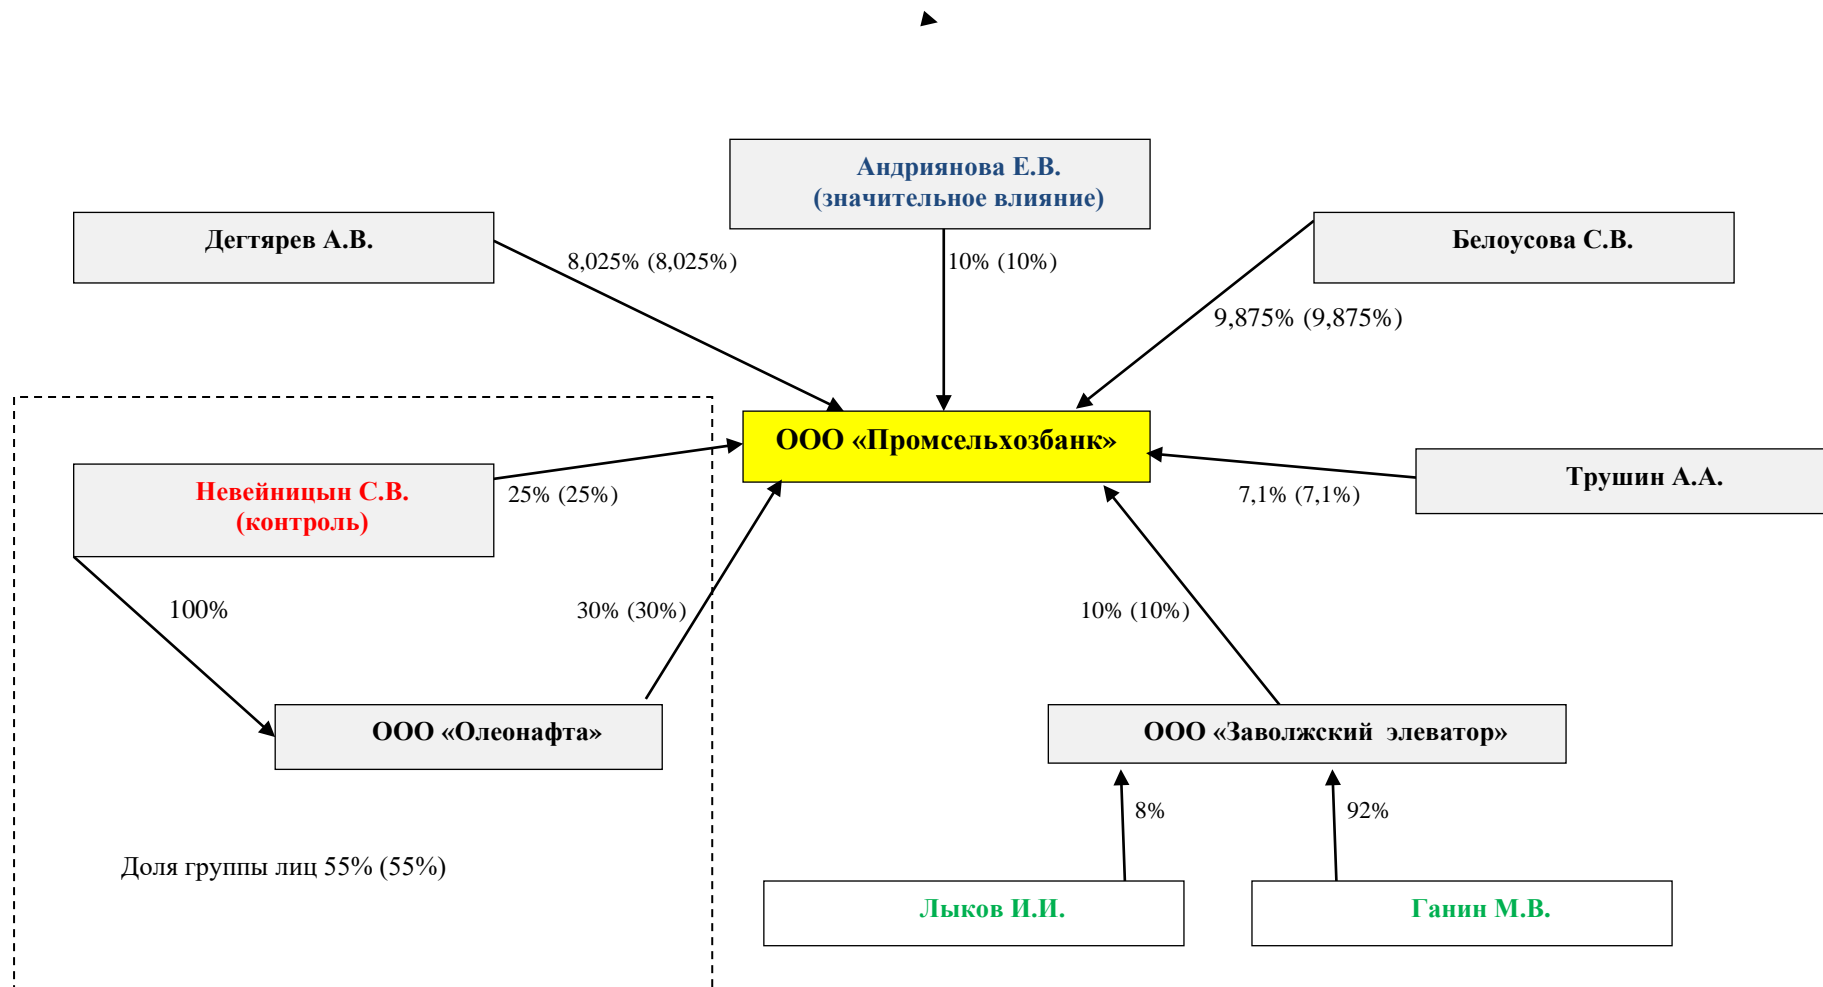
Андриянова Е.В.
(значительное влияние)

Дегтярев А.В.

Белоусова С.В.

8,025% (8,025%)

10% (10%)

9,875% (9,875%)

ООО «Промсельхозбанк»

Невейницын С.В.
(контроль)

25% (25%)

Трушин А.А.

7,1% (7,1%)

100%

30% (30%)

10% (10%)

ООО «Олеонафта»

ООО «Заволжский элеватор»

8%

92%

Доля группы лиц 55% (55%)

Лыков И.И.

Ганин М.В.